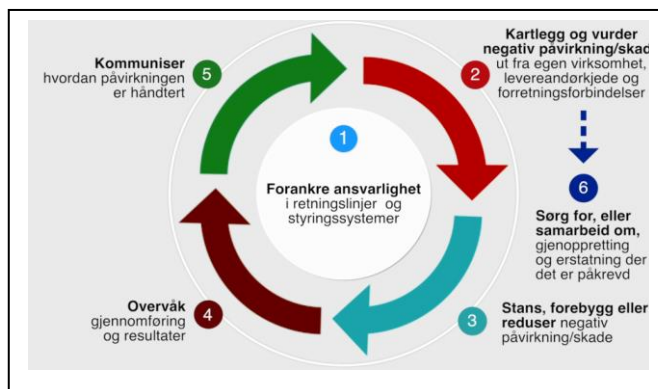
Kommuniser hvordan påvirkningen er håndtert

5

Kartlegg og vurder negativ påvirkning/skade ut fra egen virksomhet, levereandørkjede og forretningsforbindelser

2

1

Forankre ansvarlighet i retningslinjer og styringssystemer

6

Sørg for, eller samarbeid om, gjenoppretting og erstatning der det er påkrevd

Overvåk gjennomføring og resultater

4

3

Stans, forebygg eller reduser negativ påvirkning/skade